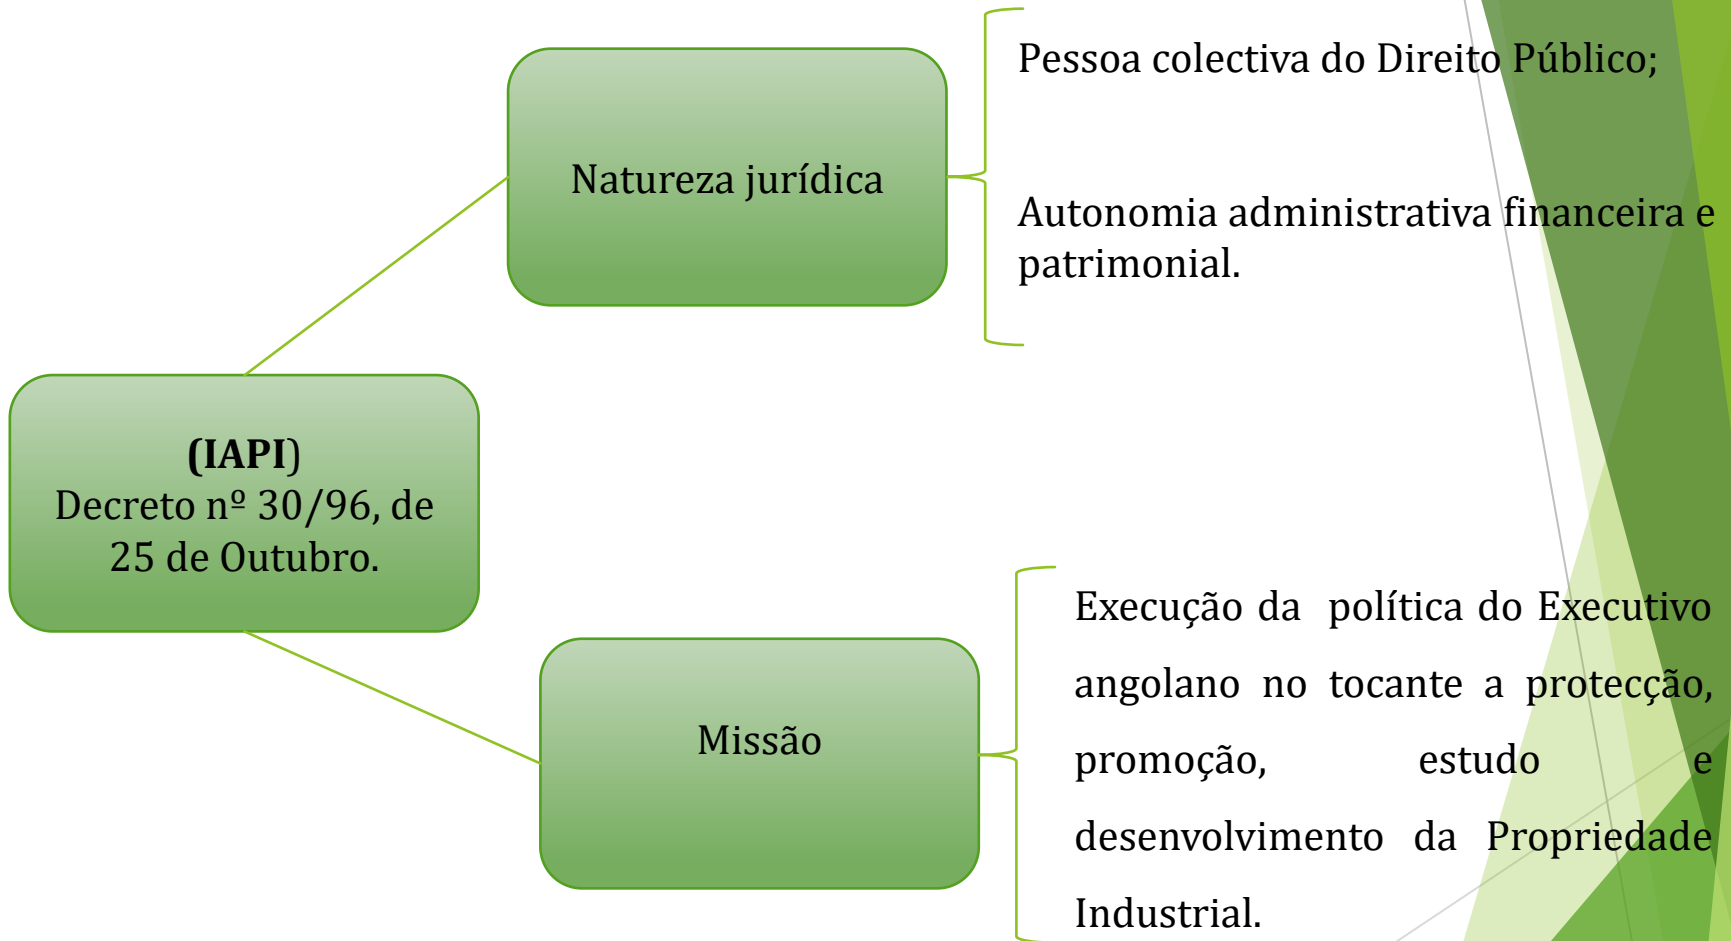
(IAPI)
Decreto nº 30/96, de 25 de Outubro.

Natureza jurídica

Pessoa colectiva do Direito Público;

Autonomia administrativa financeira e patrimonial.

Missão

Execução da política do Executivo angolano no tocante a protecção, promoção, estudo e desenvolvimento da Propriedade Industrial.